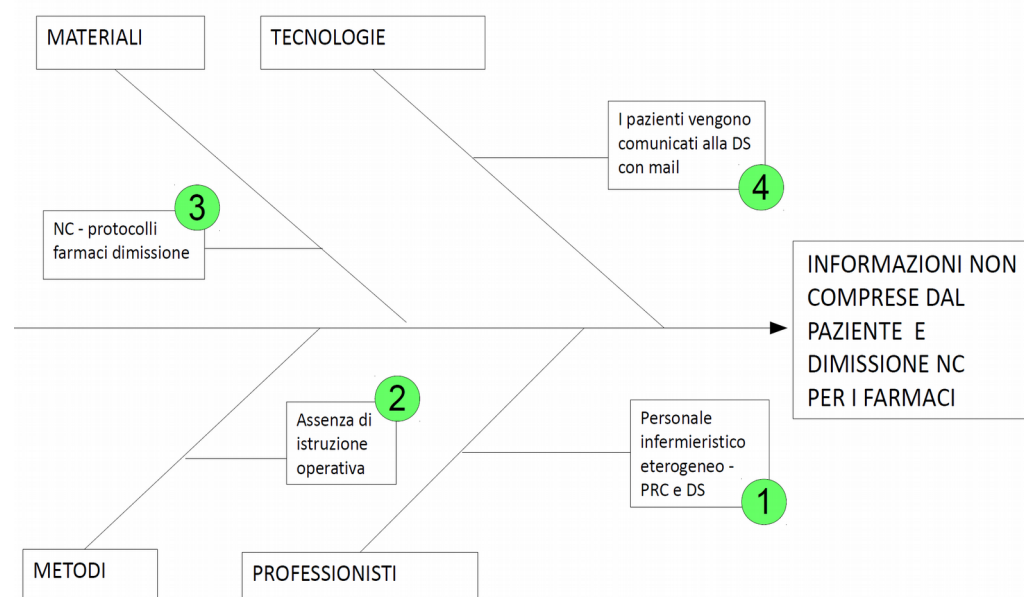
MATERIALI

TECNOLOGIE

I pazienti vengono comunicati alla DS con mail

4

3

NC - protocolli farmaci dimissione

INFORMAZIONI NON COMPRESE DAL PAZIENTE E DIMISSIONE NC PER I FARMACI

2

Assenza di istruzione operativa

Personale infermieristico eterogeneo - PRC e DS

1

METODI

PROFESSIONISTI